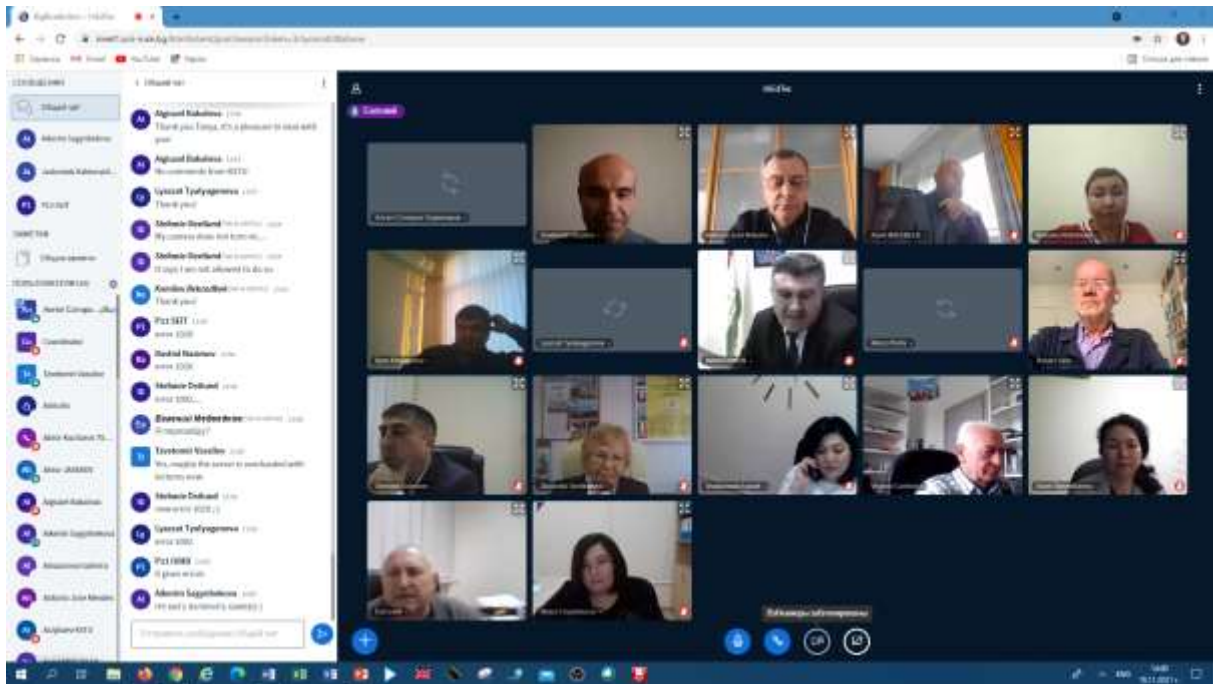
СООБЩЕНИЯ
Общий чат
ЗАМЕТКИ
Общие заметки
ПОЛЬЗОВАТЕЛИ

‹ Общий чат

Aigerim Kabaliева
Thank you Tanya, it's a pleasure to meet with you

Aigerim Kabaliева
No comments from KSTU

Lyazzat Tyulyagenova
Thank you

Stefanie Roetland
My camera does not turn on...

Stefanie Roetland
It says I am not allowed to do so

Thank you

PzI SIIT
error 1008

Rashid Nazarov
error 1008

Stefanie Dobrand
error 1001...

Я presentation?

Ye, maybe the server is overloaded with lectures now

Stefanie Dobrand
now error 1020 ;)

Lyazzat Tyulyagenova
error 1001

PzI ISIIIE
It gives errors

Мы ведь включили камеру )

Отправить сообщение в Общий чат

Вебкамеры заблокированы